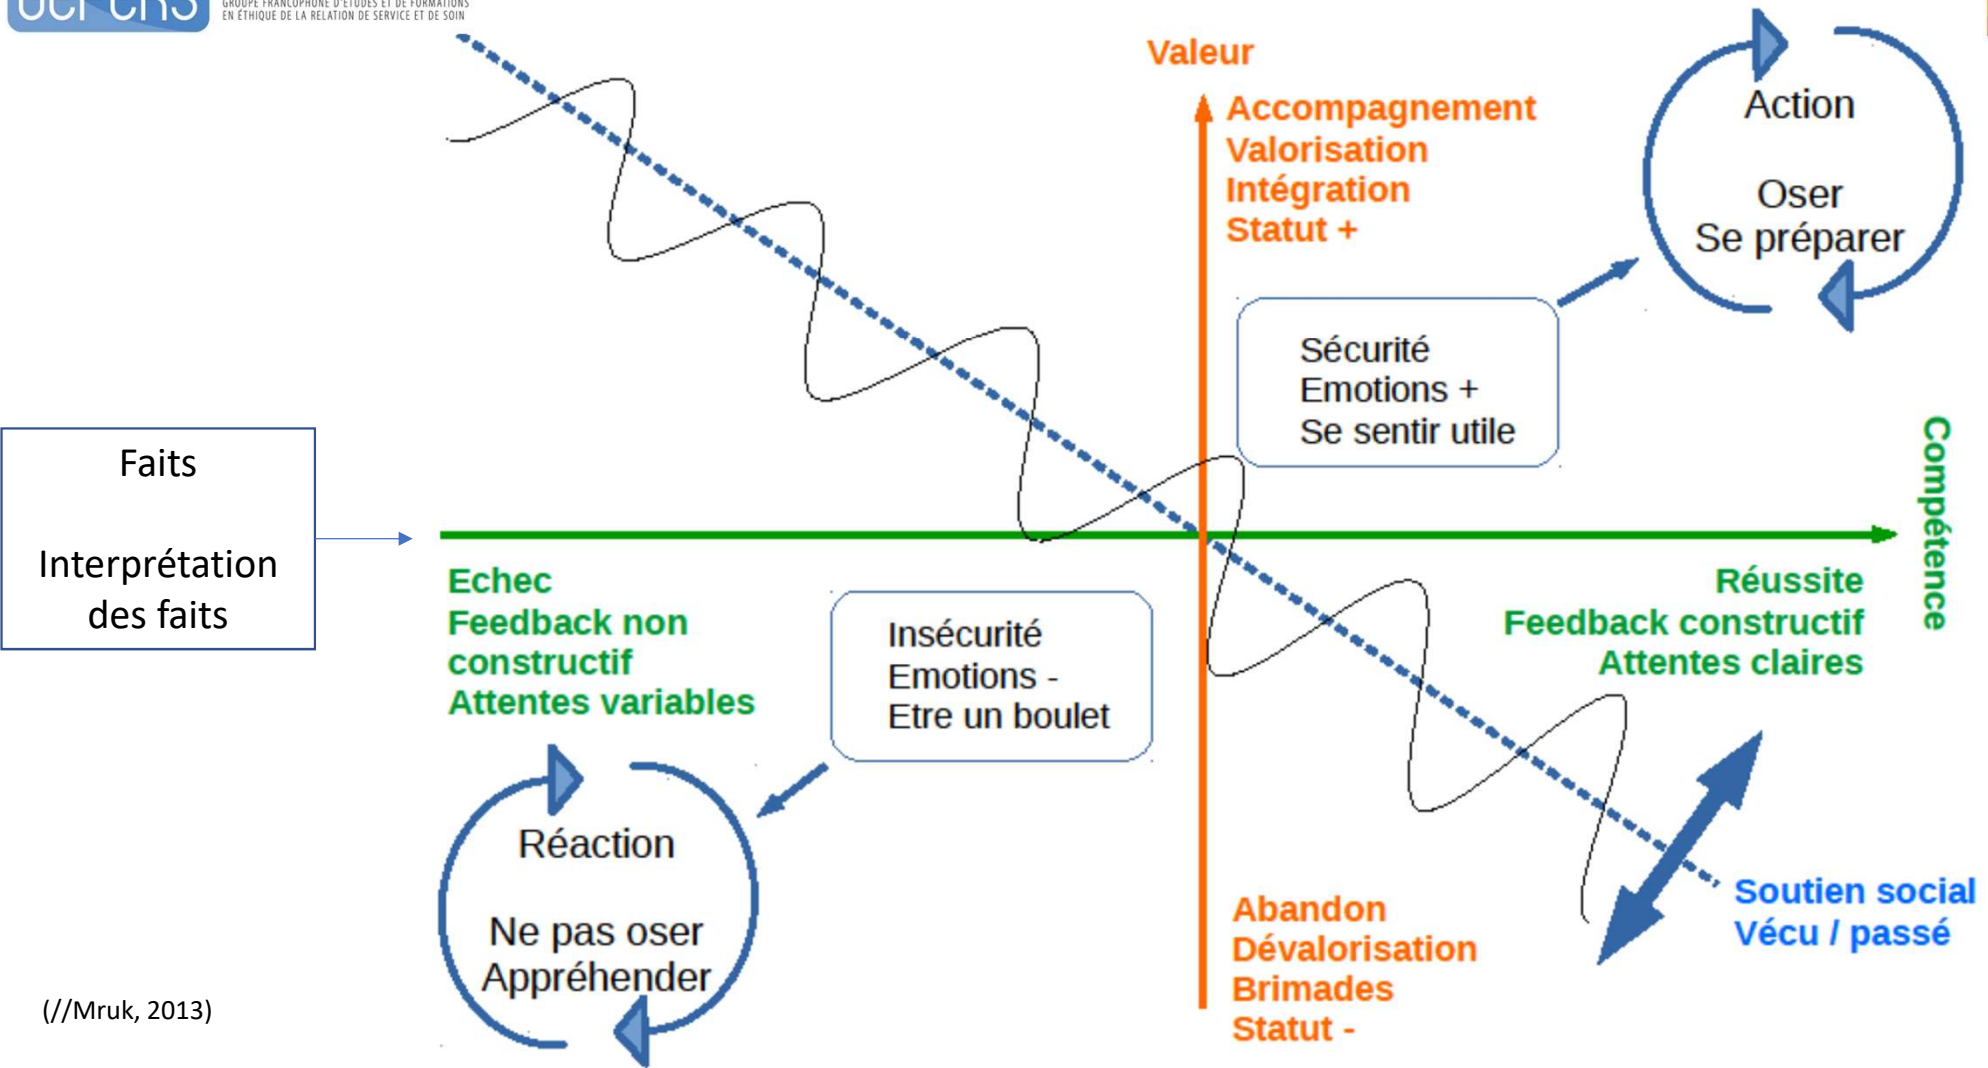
GROUPE FRANCOPHONE D'ÉTUDES ET DE FORMATIONS EN ÉTHIQUE DE LA RELATION DE SERVICE ET DE SOIN

Valeur

Accompagnement
Valorisation
Intégration
Statut +

Action

Oser
Se préparer

Sécurité
Emotions +
Se sentir utile

Compétence

Faits

Interprétation des faits

Echec
Feedback non constructif
Attentes variables

Insécurité
Emotions -
Etre un boulet

Réussite
Feedback constructif
Attentes claires

Réaction

Ne pas oser
Appréhender

Abandon
Dévalorisation
Brimades
Statut -

Soutien social
Vécu / passé

(//Mruk, 2013)